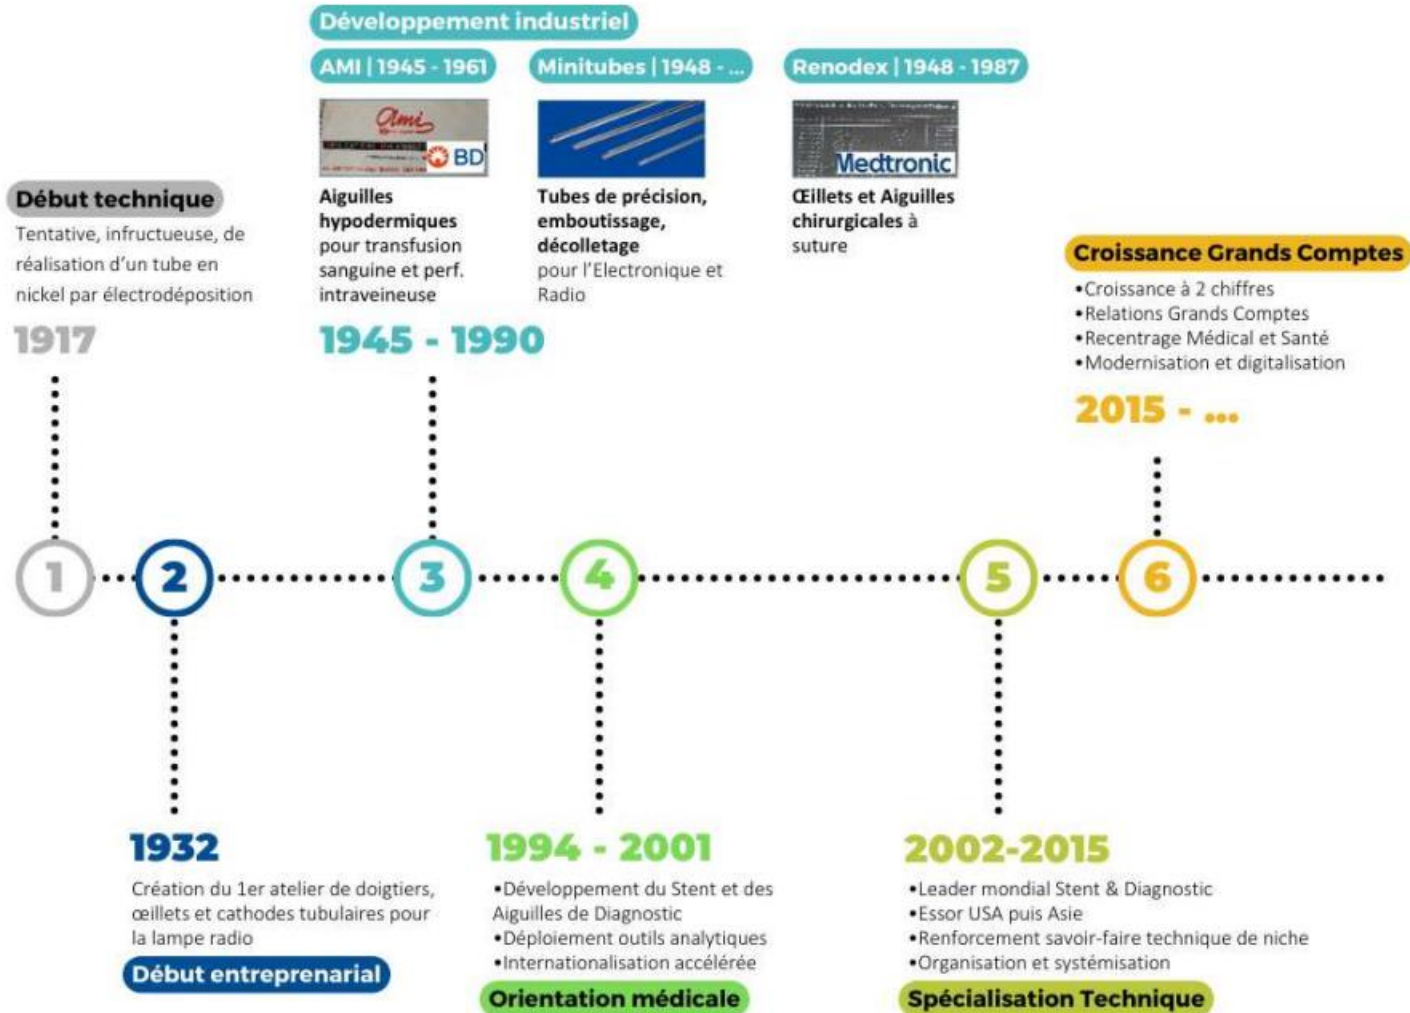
Développement industriel

AMI | 1945 - 1961

Minitubes | 1948 - ...

Renodex | 1948 - 1987

Ami

BD

Medtronic

Début technique

Tentative, infructueuse, de réalisation d'un tube en nickel par électrodéposition

1917

Aiguilles hypodermiques pour transfusion sanguine et perf. intraveineuse

Tubes de précision, emboutissage, décolletage pour l'Electronique et Radio

Œillets et Aiguilles chirurgicales à suture

1945 - 1990

Croissance Grands Comptes

•Croissance à 2 chiffres
•Relations Grands Comptes
•Recentrage Médical et Santé
•Modernisation et digitalisation

2015 - ...

1

2

3

4

5

6

1932

Création du 1er atelier de doigtiers, œillets et cathodes tubulaires pour la lampe radio

Début entreprenarial

1994 - 2001

•Développement du Stent et des Aiguilles de Diagnostic
•Déploiement outils analytiques
•Internationalisation accélérée

Orientation médicale

2002-2015

•Leader mondial Stent & Diagnostic
•Essor USA puis Asie
•Renforcement savoir-faire technique de niche
•Organisation et systémisation

Spécialisation Technique